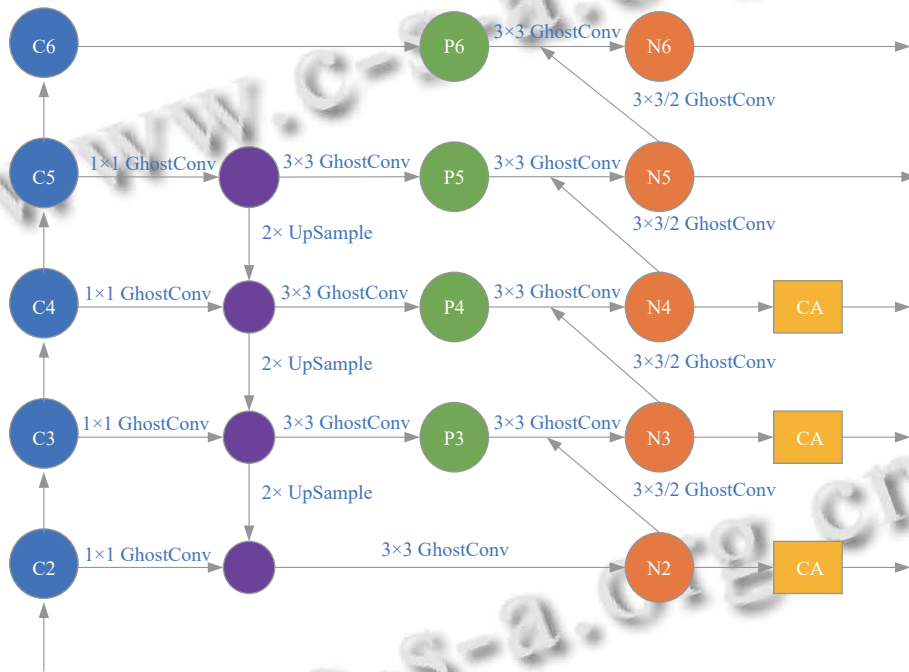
C6

P6

3×3 GhostConv

N6

3×3/2 GhostConv

C5

1×1 GhostConv

3×3 GhostConv

P5

3×3 GhostConv

N5

2× UpSample

3×3/2 GhostConv

C4

1×1 GhostConv

3×3 GhostConv

P4

3×3 GhostConv

N4

CA

2× UpSample

3×3/2 GhostConv

C3

1×1 GhostConv

3×3 GhostConv

P3

3×3 GhostConv

N3

CA

2× UpSample

3×3/2 GhostConv

C2

1×1 GhostConv

3×3 GhostConv

N2

CA

www.c-s-a.org.cn